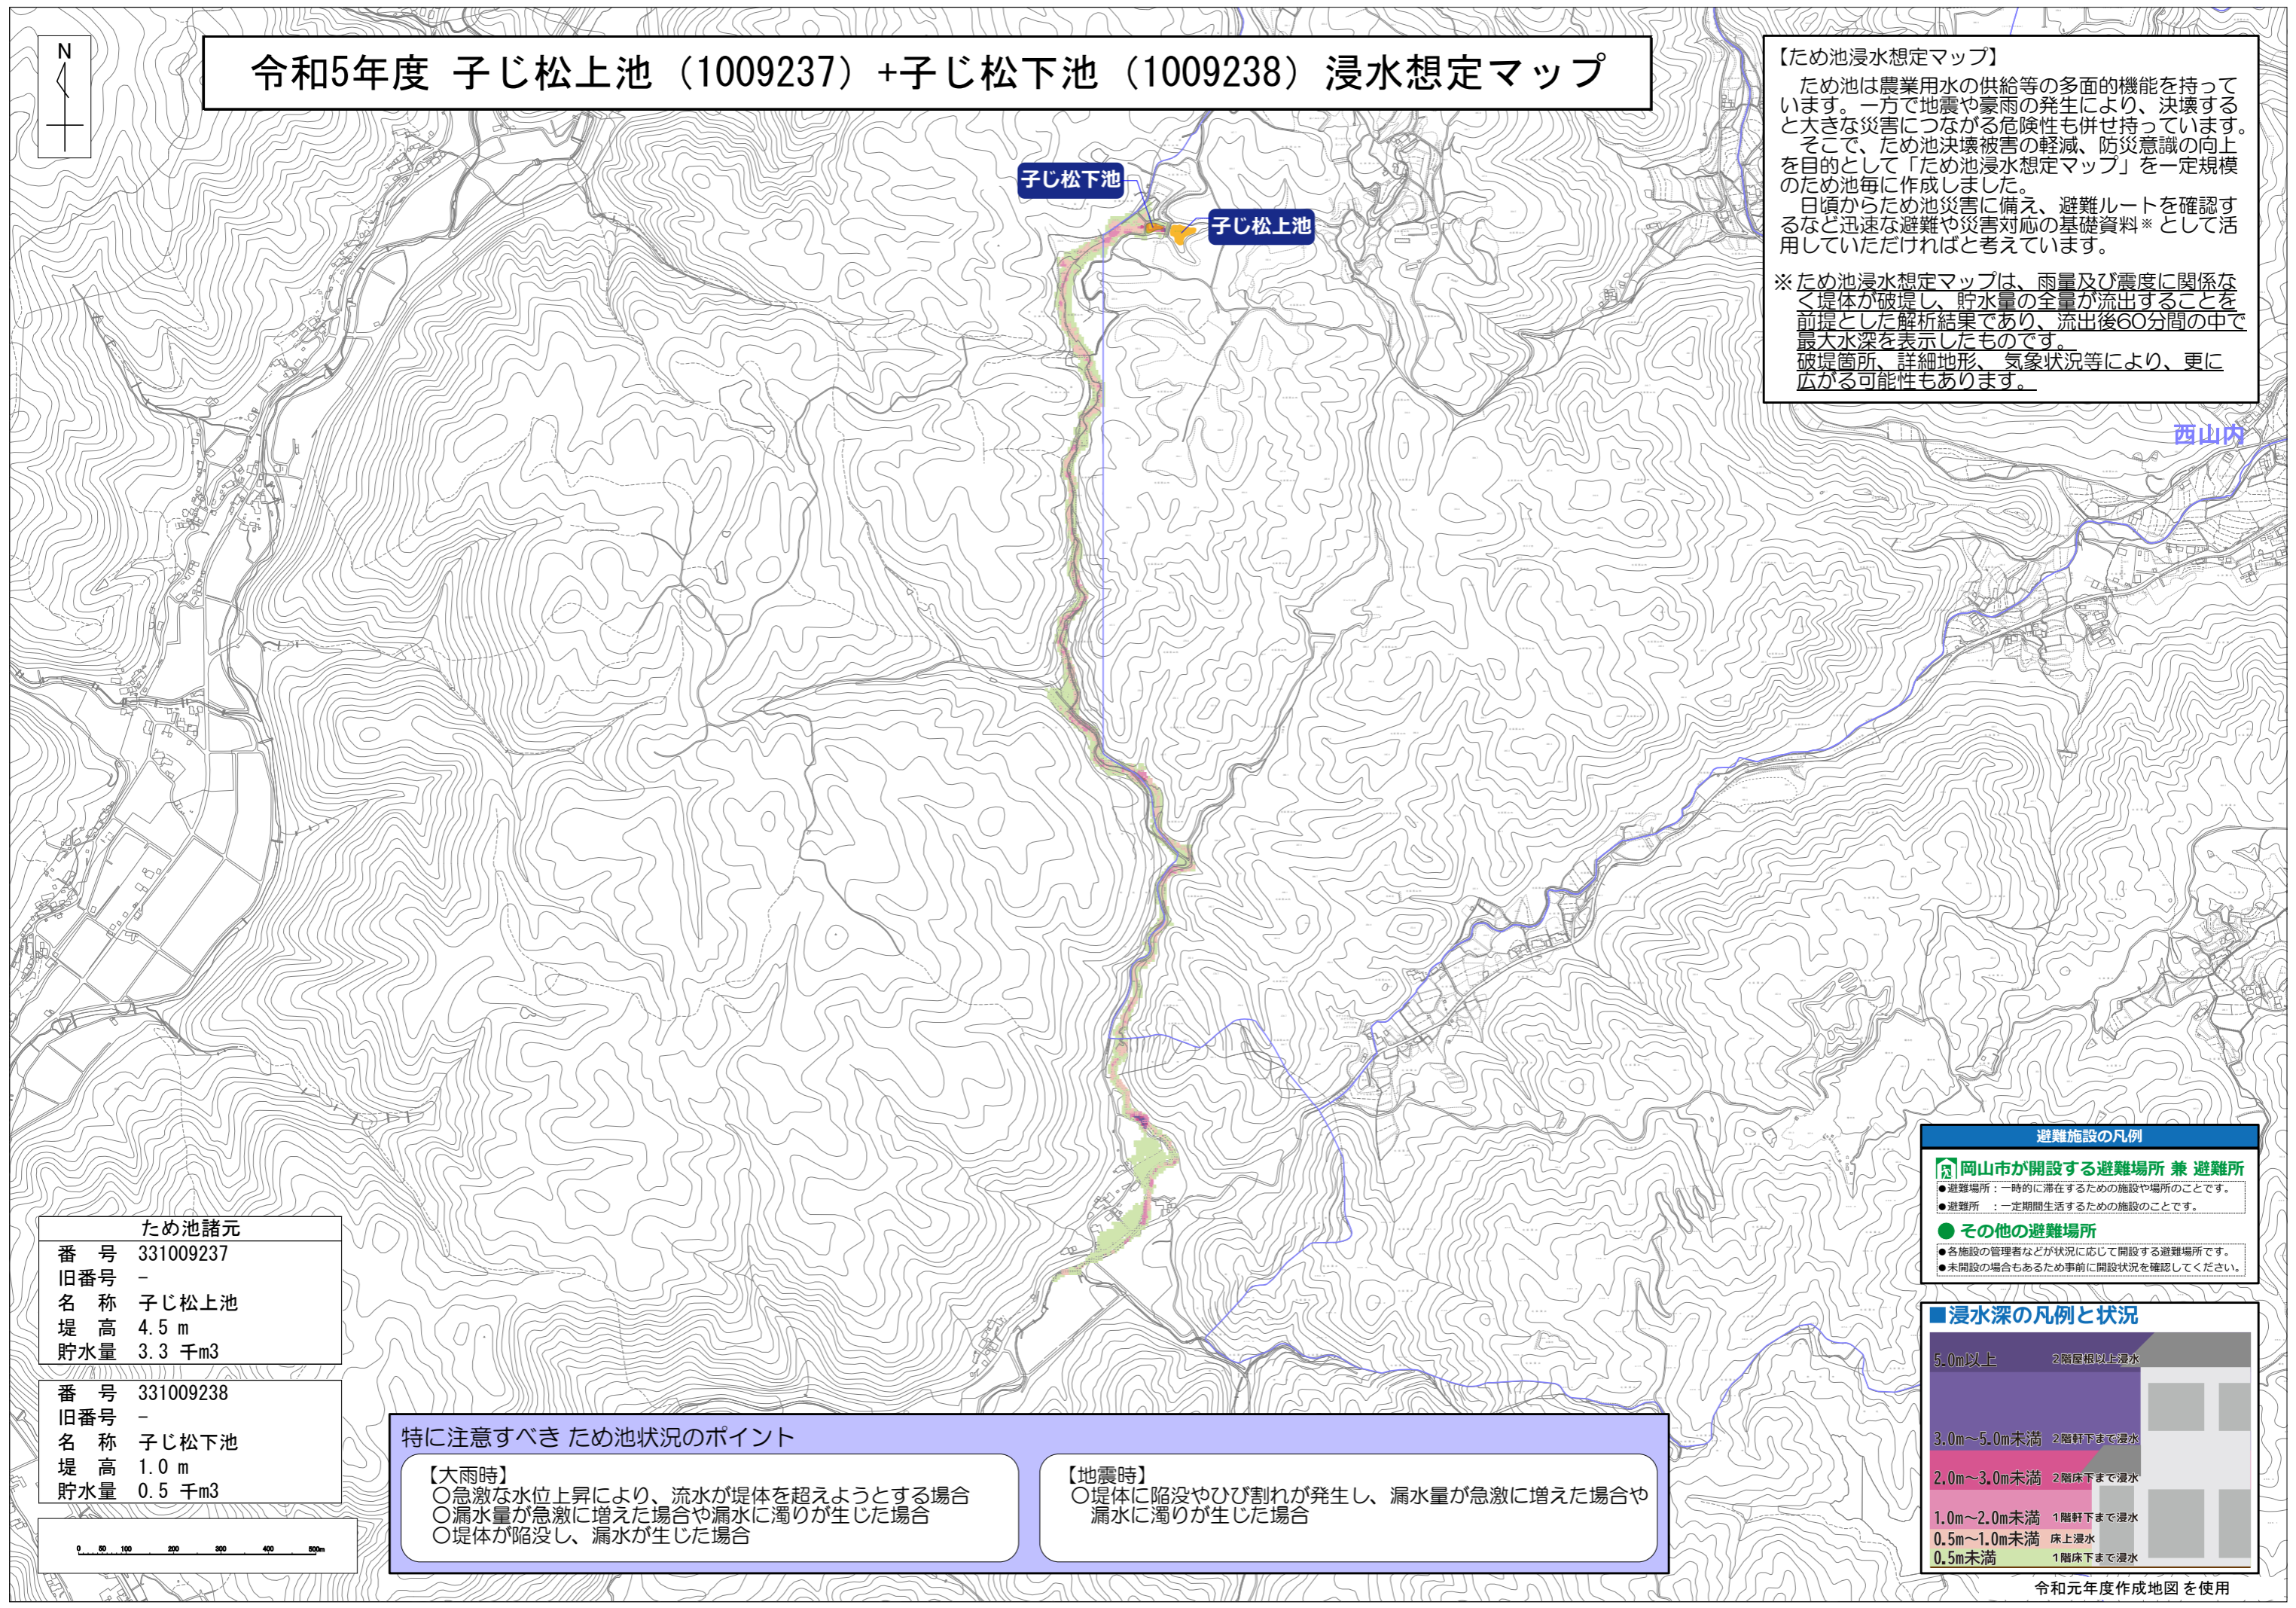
N

令和5年度 子じ松上池（1009237）+子じ松下池（1009238）浸水想定マップ

【ため池浸水想定マップ】
ため池は農業用水の供給等の多面的機能を持っています。一方で地震や豪雨の発生により、決壊すると大きな災害につながる危険性も併せ持っています。
そこで、ため池決壊被害の軽減、防災意識の向上を目的として「ため池浸水想定マップ」を一定規模のため池毎に作成しました。
日頃からため池災害に備え、避難ルートを確認するなど迅速な避難や災害対応の基礎資料※として活用していただければと考えています。

※ため池浸水想定マップは、雨量及び震度に関係なく堤体が破堤し、貯水量の全量が流出することを前提とした解析結果であり、流出後60分間の中で最大水深を表示したものです。
破堤箇所、詳細地形、気象状況等により、更に広がる可能性もあります。

子じ松下池
子じ松上池
西山内

ため池諸元
| 番　号 | 331009237 |
|---|---|
| 旧番号 | – |
| 名　称 | 子じ松上池 |
| 堤　高 | 4.5 m |
| 貯水量 | 3.3 千m3 |

| 番　号 | 331009238 |
|---|---|
| 旧番号 | – |
| 名　称 | 子じ松下池 |
| 堤　高 | 1.0 m |
| 貯水量 | 0.5 千m3 |

0 50 100 200 300 400 500m

特に注意すべき ため池状況のポイント
【大雨時】
○急激な水位上昇により、流水が堤体を超えようとする場合
○漏水量が急激に増えた場合や漏水に濁りが生じた場合
○堤体が陥没し、漏水が生じた場合
【地震時】
○堤体に陥没やひび割れが発生し、漏水量が急激に増えた場合や漏水に濁りが生じた場合

避難施設の凡例
岡山市が開設する避難場所 兼 避難所
●避難場所：一時的に滞在するための施設や場所のことです。
●避難所　：一定期間生活するための施設のことです。
その他の避難場所
●各施設の管理者などが状況に応じて開設する避難場所です。
●未開設の場合もあるため事前に開設状況を確認してください。

■浸水深の凡例と状況
5.0m以上 2階屋根以上浸水
3.0m～5.0m未満 2階軒下まで浸水
2.0m～3.0m未満 2階床下まで浸水
1.0m～2.0m未満 1階軒下まで浸水
0.5m～1.0m未満 床上浸水
0.5m未満 1階床下まで浸水

令和元年度作成地図を使用